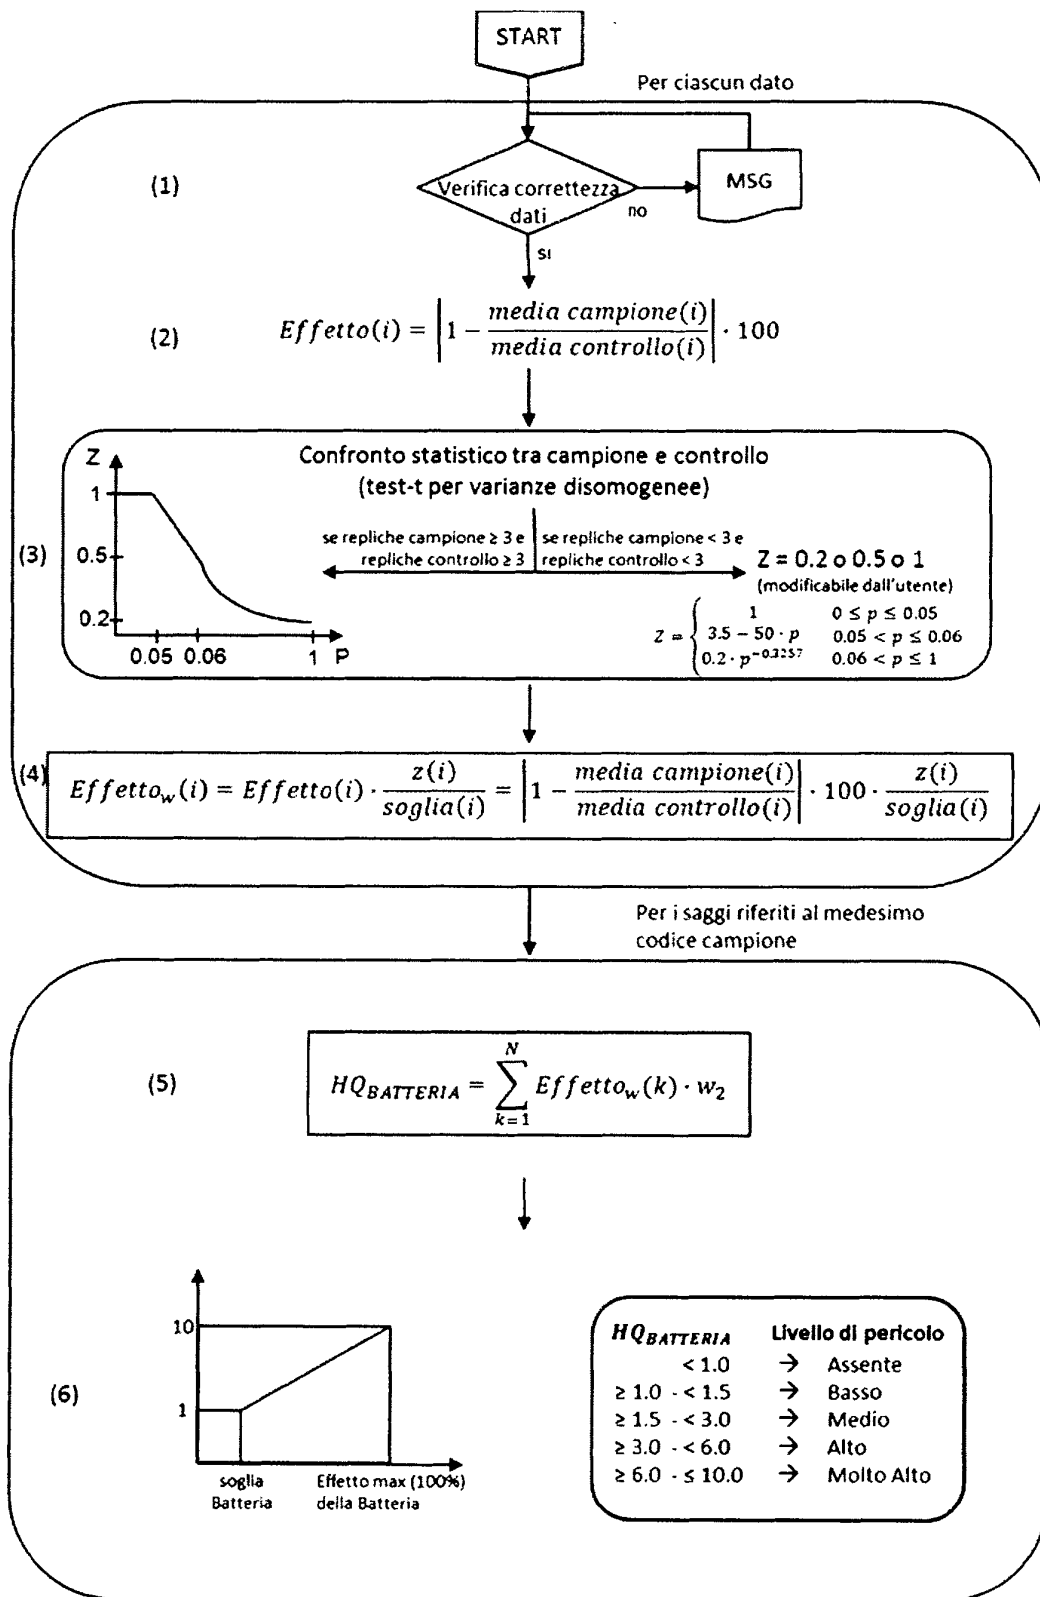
START

Per ciascun dato

(1)

Verifica correttezza dati

no

MSG

si

(2) $Effetto(i) = \left|1 - \frac{media\ campione(i)}{media\ controllo(i)}\right| \cdot 100$

Confronto statistico tra campione e controllo
(test-t per varianze disomogenee)

(3)

Z
1
0.5
0.2
0.05 0.06 1 P

se repliche campione ≥ 3 e repliche controllo ≥ 3

se repliche campione < 3 e repliche controllo < 3

Z = 0.2 o 0.5 o 1
(modificabile dall'utente)

$Z = \begin{cases} 1 & 0 \leq p \leq 0.05 \\ 3.5 - 50 \cdot p & 0.05 < p \leq 0.06 \\ 0.2 \cdot p^{-0.3257} & 0.06 < p \leq 1 \end{cases}$

(4) $Effetto_w(i) = Effetto(i) \cdot \frac{z(i)}{soglia(i)} = \left|1 - \frac{media\ campione(i)}{media\ controllo(i)}\right| \cdot 100 \cdot \frac{z(i)}{soglia(i)}$

Per i saggi riferiti al medesimo codice campione

(5) $HQ_{BATTERIA} = \sum_{k=1}^{N} Effetto_w(k) \cdot w_2$

(6)

10
1
soglia Batteria
Effetto max (100%) della Batteria

| $HQ_{BATTERIA}$ | | Livello di pericolo |
|---|---|---|
| < 1.0 | → | Assente |
| ≥ 1.0 - < 1.5 | → | Basso |
| ≥ 1.5 - < 3.0 | → | Medio |
| ≥ 3.0 - < 6.0 | → | Alto |
| ≥ 6.0 - ≤ 10.0 | → | Molto Alto |